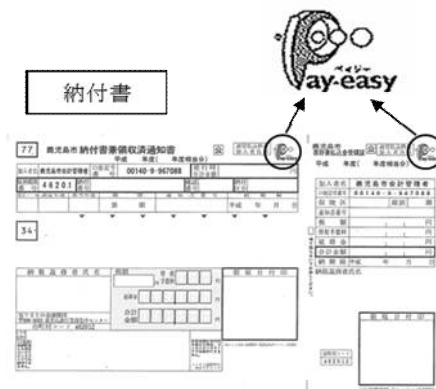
ペイジー
ay-easy

納付書

77 鹿児島市 納付書兼領収済通知書
平成 年度( 年度繰越分)
鹿児島市会計管理者
00140-9-967088
4620.1
34

鹿児島市
平成 年度( 年度繰越分)
鹿児島市会計管理者
00140-9-967088
納付者住所氏名